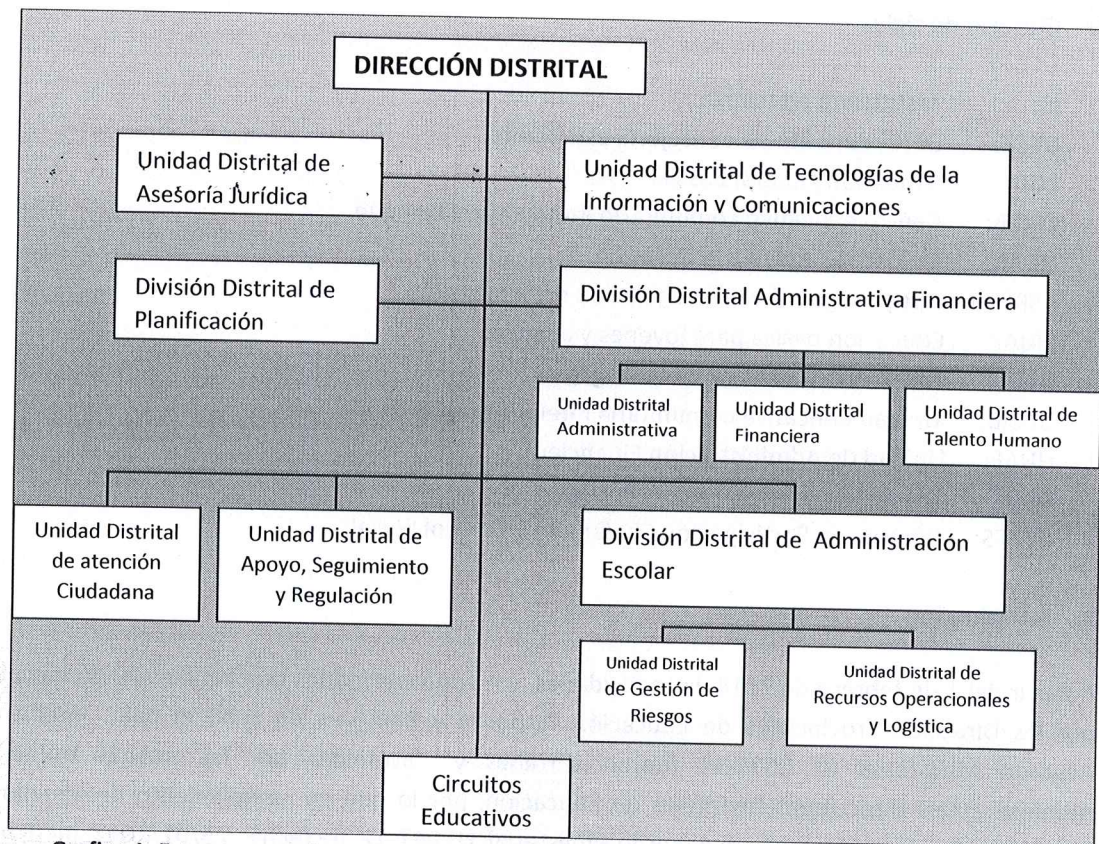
DIRECCIÓN DISTRITAL

Unidad Distrital de Asesoría Jurídica

Unidad Distrital de Tecnologías de la Información y Comunicaciones

División Distrital de Planificación

División Distrital Administrativa Financiera

Unidad Distrital Administrativa

Unidad Distrital Financiera

Unidad Distrital de Talento Humano

Unidad Distrital de atención Ciudadana

Unidad Distrital de Apoyo, Seguimiento y Regulación

División Distrital de Administración Escolar

Unidad Distrital de Gestión de Riesgos

Unidad Distrital de Recursos Operacionales y Logística

Circuitos Educativos

Grafico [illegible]